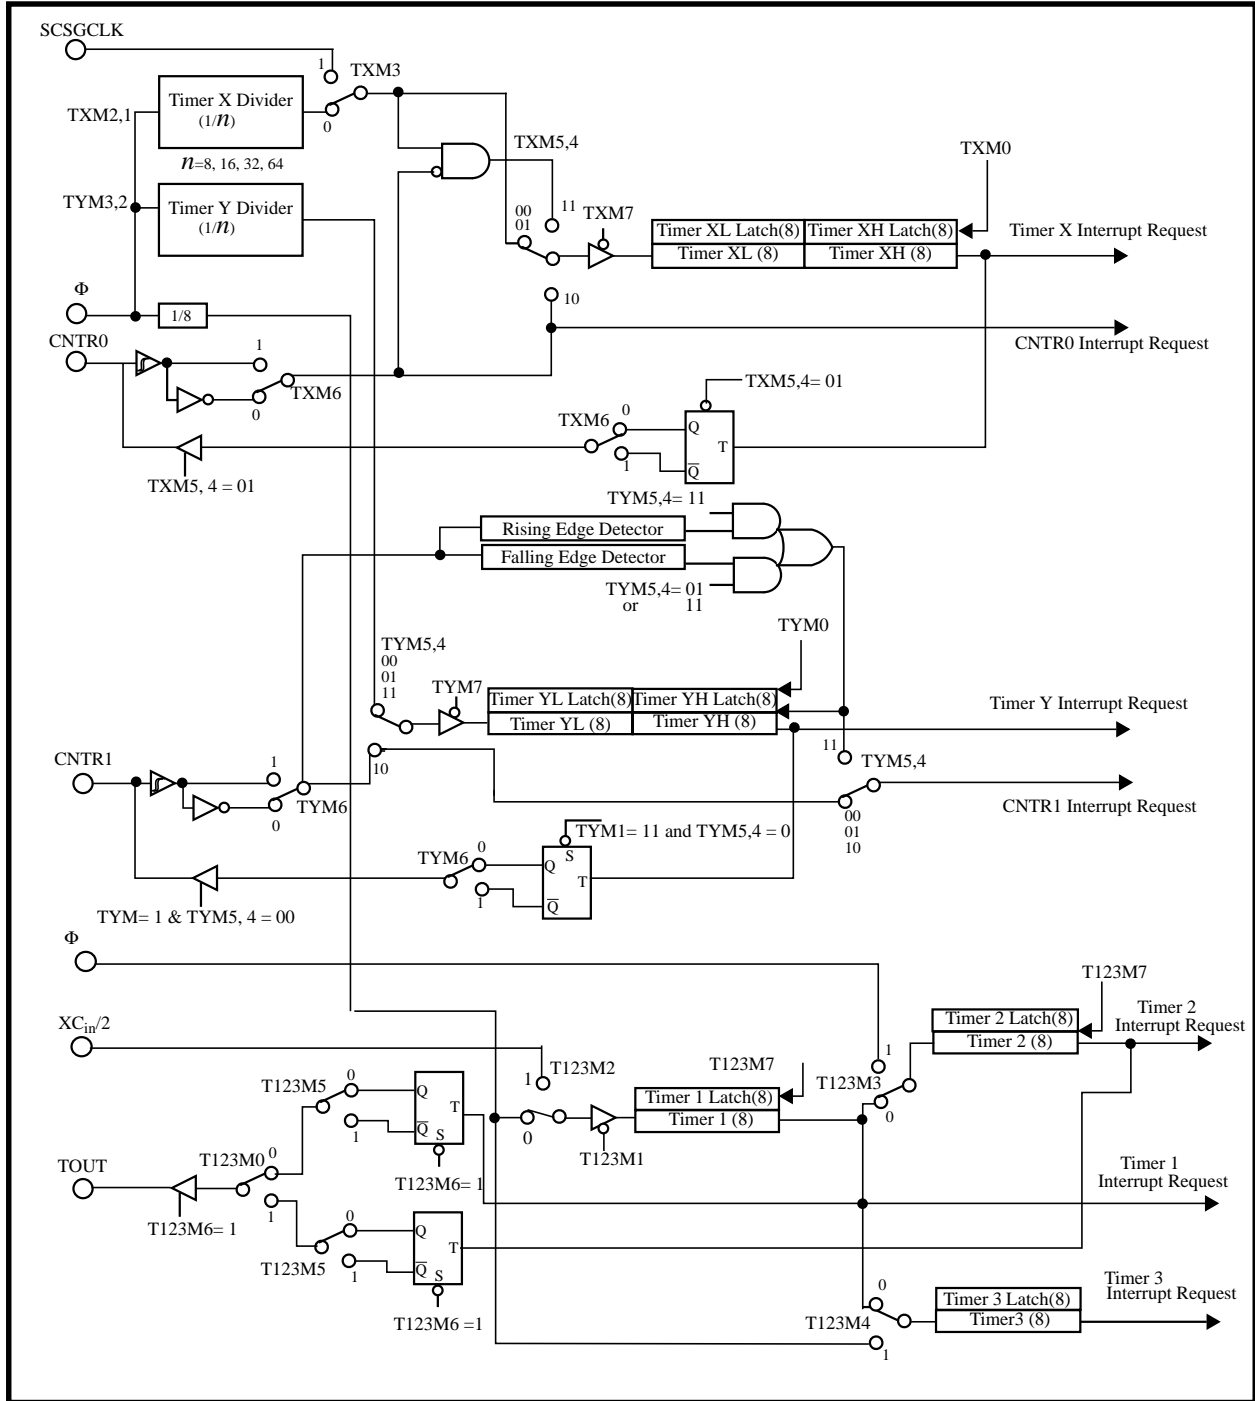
SCSGCLK
1
TXM3
TXM2,1
Timer X Divider
(1/$n$)
0
$n$=8, 16, 32, 64
TXM5,4
TXM0
TYM3,2
Timer Y Divider
(1/$n$)
00
01
11
TXM7
Timer XL Latch(8)
Timer XH Latch(8)
Timer XL (8)
Timer XH (8)
Timer X Interrupt Request
Φ
1/8
10
CNTR0
CNTR0 Interrupt Request
1
0
TXM6
TXM5,4= 01
TXM6
0
Q
T
1
$\overline{Q}$
TXM5, 4 = 01
TYM5,4= 11
Rising Edge Detector
Falling Edge Detector
TYM5,4= 01
or 11
TYM0
TYM5,4
00
01
11
TYM7
Timer YL Latch(8)
Timer YH Latch(8)
Timer YL (8)
Timer YH (8)
Timer Y Interrupt Request
CNTR1
1
10
11
TYM5,4
CNTR1 Interrupt Request
0
TYM6
00
01
10
TYM1= 11 and TYM5,4 = 0
S
TYM6
0
Q
T
1
$\overline{Q}$
TYM= 1 & TYM5, 4 = 00
Φ
T123M7
Timer 2
Interrupt Request
$XC_{in}/2$
Timer 2 Latch(8)
Timer 2 (8)
1
T123M2
T123M7
T123M3
T123M5
0
Q
T
Timer 1 Latch(8)
Timer 1 (8)
1
$\overline{Q}$
S
0
0
T123M1
T123M6= 1
TOUT
T123M0
0
Timer 1
Interrupt Request
T123M6= 1
1
0
Q
T
T123M5
1
$\overline{Q}$
S
0
Timer 3
Interrupt Request
T123M6 =1
T123M4
Timer 3 Latch(8)
Timer3 (8)
1